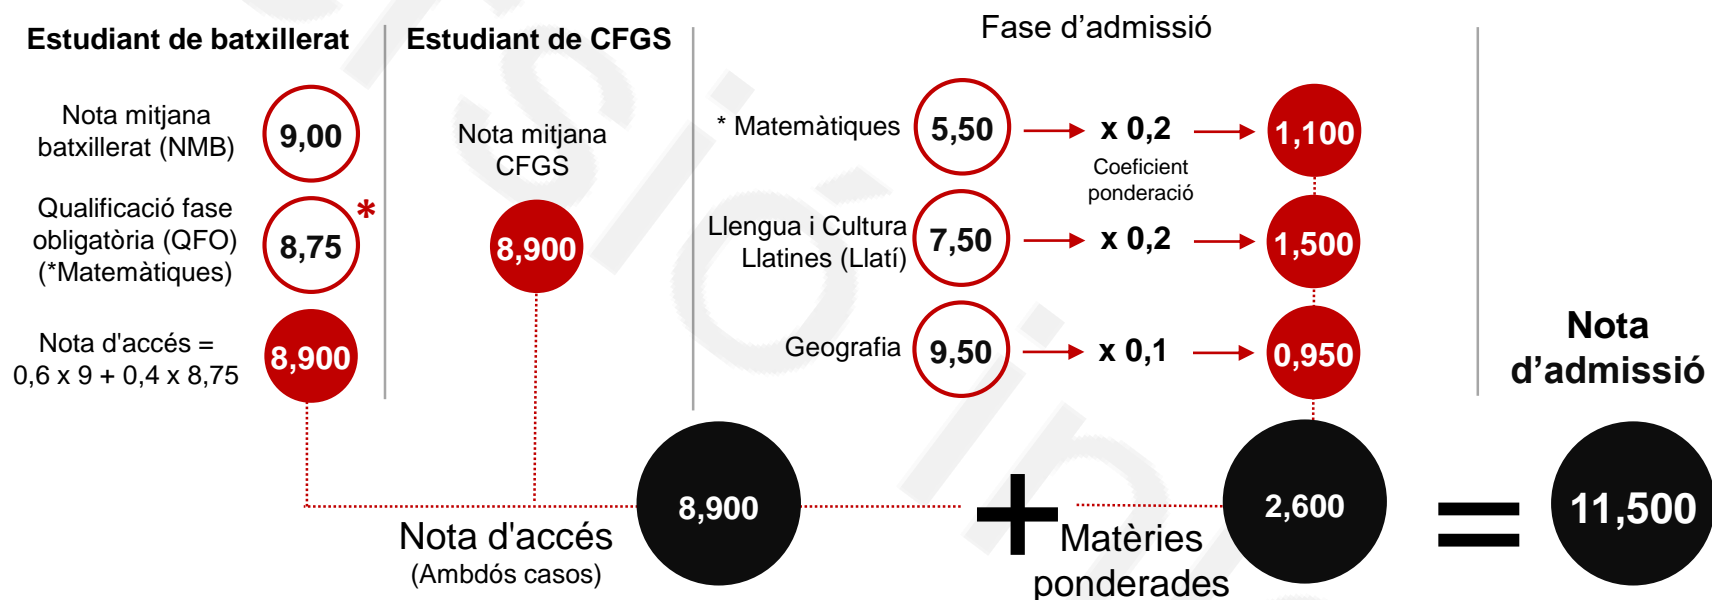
Estudiant de batxillerat

Nota mitjana batxillerat (NMB) 9,00

Qualificació fase obligatòria (QFO) (*Matemàtiques) 8,75 *

Nota d'accés = 0,6 x 9 + 0,4 x 8,75 8,900

Estudiant de CFGS

Nota mitjana CFGS

8,900

Fase d'admissió

* Matemàtiques 5,50 x 0,2 1,100

Coeficient ponderació

Llengua i Cultura Llatines (Llatí) 7,50 x 0,2 1,500

Geografia 9,50 x 0,1 0,950

Nota d'admissió

8,900

Nota d'accés (Ambdós casos)

+

Matèries ponderades

2,600

=

11,500